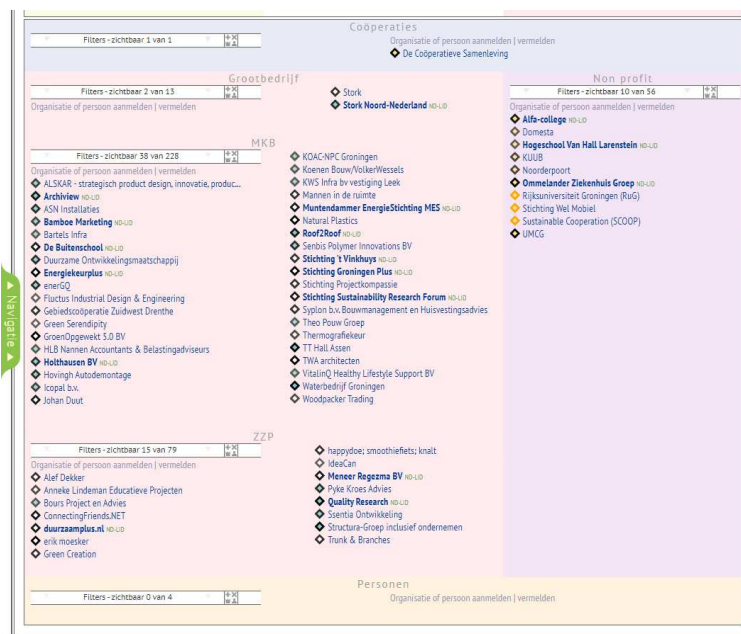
Coöperaties

Filters - zichtbaar 1 van 1

Organisatie of persoon aanmelden | vermelden

De Coöperatieve Samenleving

Grootbedrijf

Filters - zichtbaar 2 van 13

Organisatie of persoon aanmelden | vermelden

Stork
Stork Noord-Nederland NO-LID

Non profit

Filters - zichtbaar 10 van 56

Organisatie of persoon aanmelden | vermelden

Alfa-college NO-LID
Domesta
Hogeschool Van Hall Larenstein NO-LID
KUUB
Noorderpoort
Ommelander Ziekenhuis Groep NO-LID
Rijksuniversiteit Groningen (RuG)
Stichting Wel Mobiel
Sustainable Cooperation (SCOOP)
UMCG

MKB

Filters - zichtbaar 38 van 228

Organisatie of persoon aanmelden | vermelden

ALSKAR - strategisch product design, innovatie, produc...
Archiview NO-LID
ASN Installaties
Bamboe Marketing NO-LID
Bartels Infra
De Buitenschool NO-LID
Duurzame Ontwikkelingsmaatschappij
Energiekeurplus NO-LID
enerGQ
Fluctus Industrial Design & Engineering
Gebiedscoöperatie Zuidwest Drenthe
Green Serendipity
GroenOpgewekt 5.0 BV
HLB Nannen Accountants & Belastingadviseurs
Holthausen BV NO-LID
Hovingh Autodemontage
Icopal b.v.
Johan Duut

KOAC-NPC Groningen
Koenen Bouw/VolkerWessels
KWS Infra bv vestiging Leek
Mannen in de ruimte
Muntendammer EnergieStichting MES NO-LID
Natural Plastics
Roof2Roof NO-LID
Senbis Polymer Innovations BV
Stichting 't Vinkhuys NO-LID
Stichting Groningen Plus NO-LID
Stichting Projectkompassie
Stichting Sustainability Research Forum NO-LID
Syplon b.v. Bouwmanagement en Huisvestingsadvies
Theo Pouw Groep
Thermografiekeur
TT Hall Assen
TWA architecten
VitalinQ Healthy Lifestyle Support BV
Waterbedrijf Groningen
Woodpacker Trading

ZZP

Filters - zichtbaar 15 van 79

Organisatie of persoon aanmelden | vermelden

Alef Dekker
Anneke Lindeman Educatieve Projecten
Bours Project en Advies
ConnectingFriends.NET
duurzaamplus.nl NO-LID
erik moesker
Green Creation

happydoe; smoothiefiets; knalt
IdeaCan
Meneer Regezma BV NO-LID
Pyke Kroes Advies
Quality Research NO-LID
Ssentia Ontwikkeling
Structura-Groep inclusief ondernemen
Trunk & Branches

Personen

Filters - zichtbaar 0 van 4

Organisatie of persoon aanmelden | vermelden

Navigatie